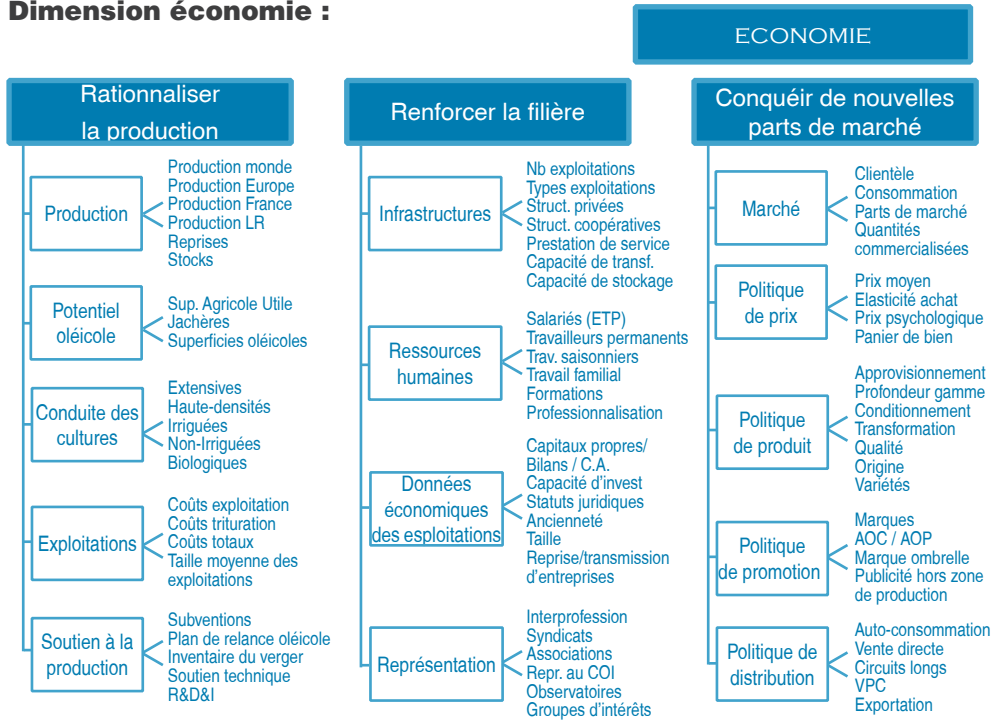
Dimension économie :

ECONOMIE

Rationnaliser la production

Production
Production monde
Production Europe
Production France
Production LR
Reprises
Stocks

Potentiel oléicole
Sup. Agricole Utile
Jachères
Superficies oléicoles

Conduite des cultures
Extensives
Haute-densités
Irriguées
Non-Irriguées
Biologiques

Exploitations
Coûts exploitation
Coûts trituration
Coûts totaux
Taille moyenne des exploitations

Soutien à la production
Subventions
Plan de relance oléicole
Inventaire du verger
Soutien technique
R&D&I

Renforcer la filière

Infrastructures
Nb exploitations
Types exploitations
Struct. privées
Struct. coopératives
Prestation de service
Capacité de transf.
Capacité de stockage

Ressources humaines
Salariés (ETP)
Travailleurs permanents
Trav. saisonniers
Travail familial
Formations
Professionnalisation

Données économiques des esploitations
Capitaux propres/
Bilans / C.A.
Capacité d'invest
Statuts juridiques
Ancienneté
Taille
Reprise/transmission d'entreprises

Représentation
Interprofession
Syndicats
Associations
Repr. au COI
Observatoires
Groupes d'intérêts

Conquéir de nouvelles parts de marché

Marché
Clientèle
Consommation
Parts de marché
Quantités commercialisées

Politique de prix
Prix moyen
Elasticité achat
Prix psychologique
Panier de bien

Politique de produit
Approvisionnement
Profondeur gamme
Conditionnement
Transformation
Qualité
Origine
Variétés

Politique de promotion
Marques
AOC / AOP
Marque ombrelle
Publicité hors zone de production

Politique de distribution
Auto-consommation
Vente directe
Circuits longs
VPC
Exportation